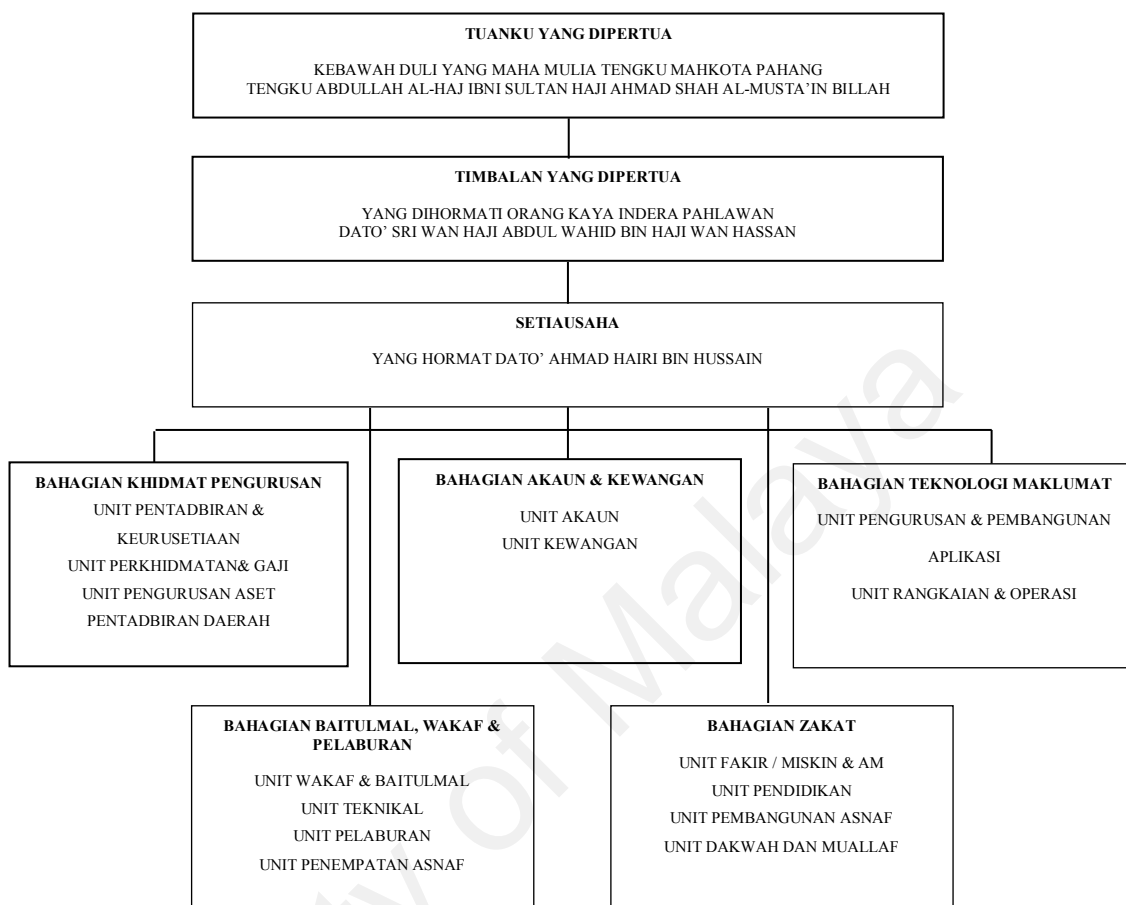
TUANKU YANG DIPERTUA

KEBAWAH DULI YANG MAHA MULIA TENGKU MAHKOTA PAHANG
TENGKU ABDULLAH AL-HAJ IBNI SULTAN HAJI AHMAD SHAH AL-MUSTA'IN BILLAH

TIMBALAN YANG DIPERTUA

YANG DIHORMATI ORANG KAYA INDERA PAHLAWAN
DATO' SRI WAN HAJI ABDUL WAHID BIN HAJI WAN HASSAN

SETIAUSAHA

YANG HORMAT DATO' AHMAD HAIRI BIN HUSSAIN

BAHAGIAN KHIDMAT PENGURUSAN
UNIT PENTADBIRAN & KEURUSETIAAN
UNIT PERKHIDMATAN& GAJI
UNIT PENGURUSAN ASET
PENTADBIRAN DAERAH

BAHAGIAN AKAUN & KEWANGAN
UNIT AKAUN
UNIT KEWANGAN

BAHAGIAN TEKNOLOGI MAKLUMAT
UNIT PENGURUSAN & PEMBANGUNAN APLIKASI
UNIT RANGKAIAN & OPERASI

BAHAGIAN BAITULMAL, WAKAF & PELABURAN
UNIT WAKAF & BAITULMAL
UNIT TEKNIKAL
UNIT PELABURAN
UNIT PENEMPATAN ASNAF

BAHAGIAN ZAKAT
UNIT FAKIR / MISKIN & AM
UNIT PENDIDIKAN
UNIT PEMBANGUNAN ASNAF
UNIT DAKWAH DAN MUALLAF